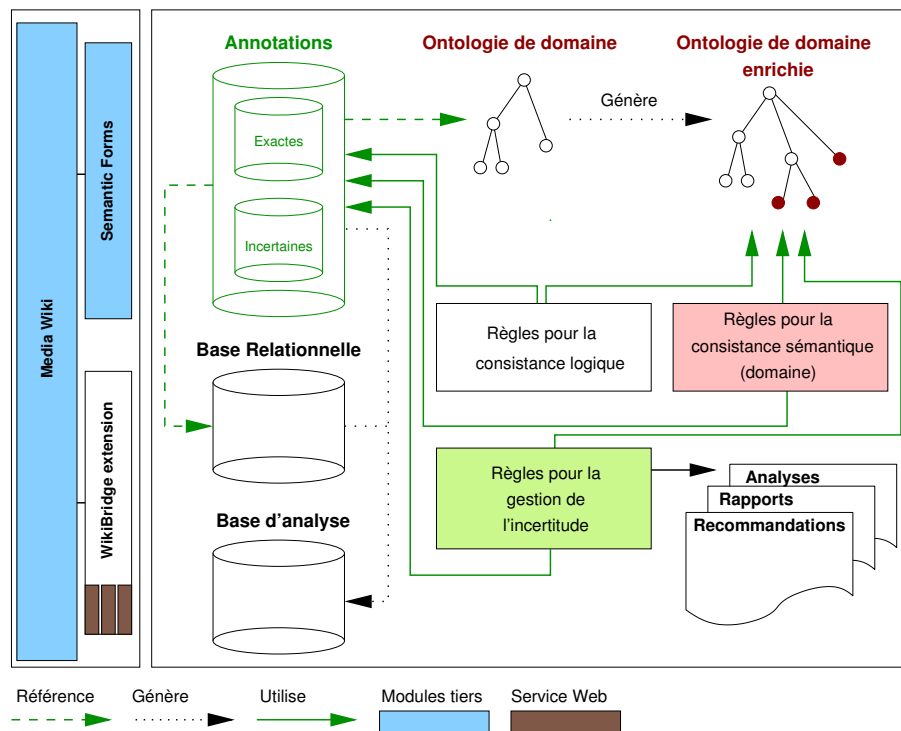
Media Wiki

Semantic Forms

WikiBridge extension

Annotations

Exactes

Incertaines

Ontologie de domaine

Génère

Ontologie de domaine enrichie

Base Relationnelle

Base d'analyse

Règles pour la consistance logique

Règles pour la consistance sémantique (domaine)

Règles pour la gestion de l'incertitude

Analyses

Rapports

Recommandations

Référence

Génère

Utilise

Modules tiers

Service Web